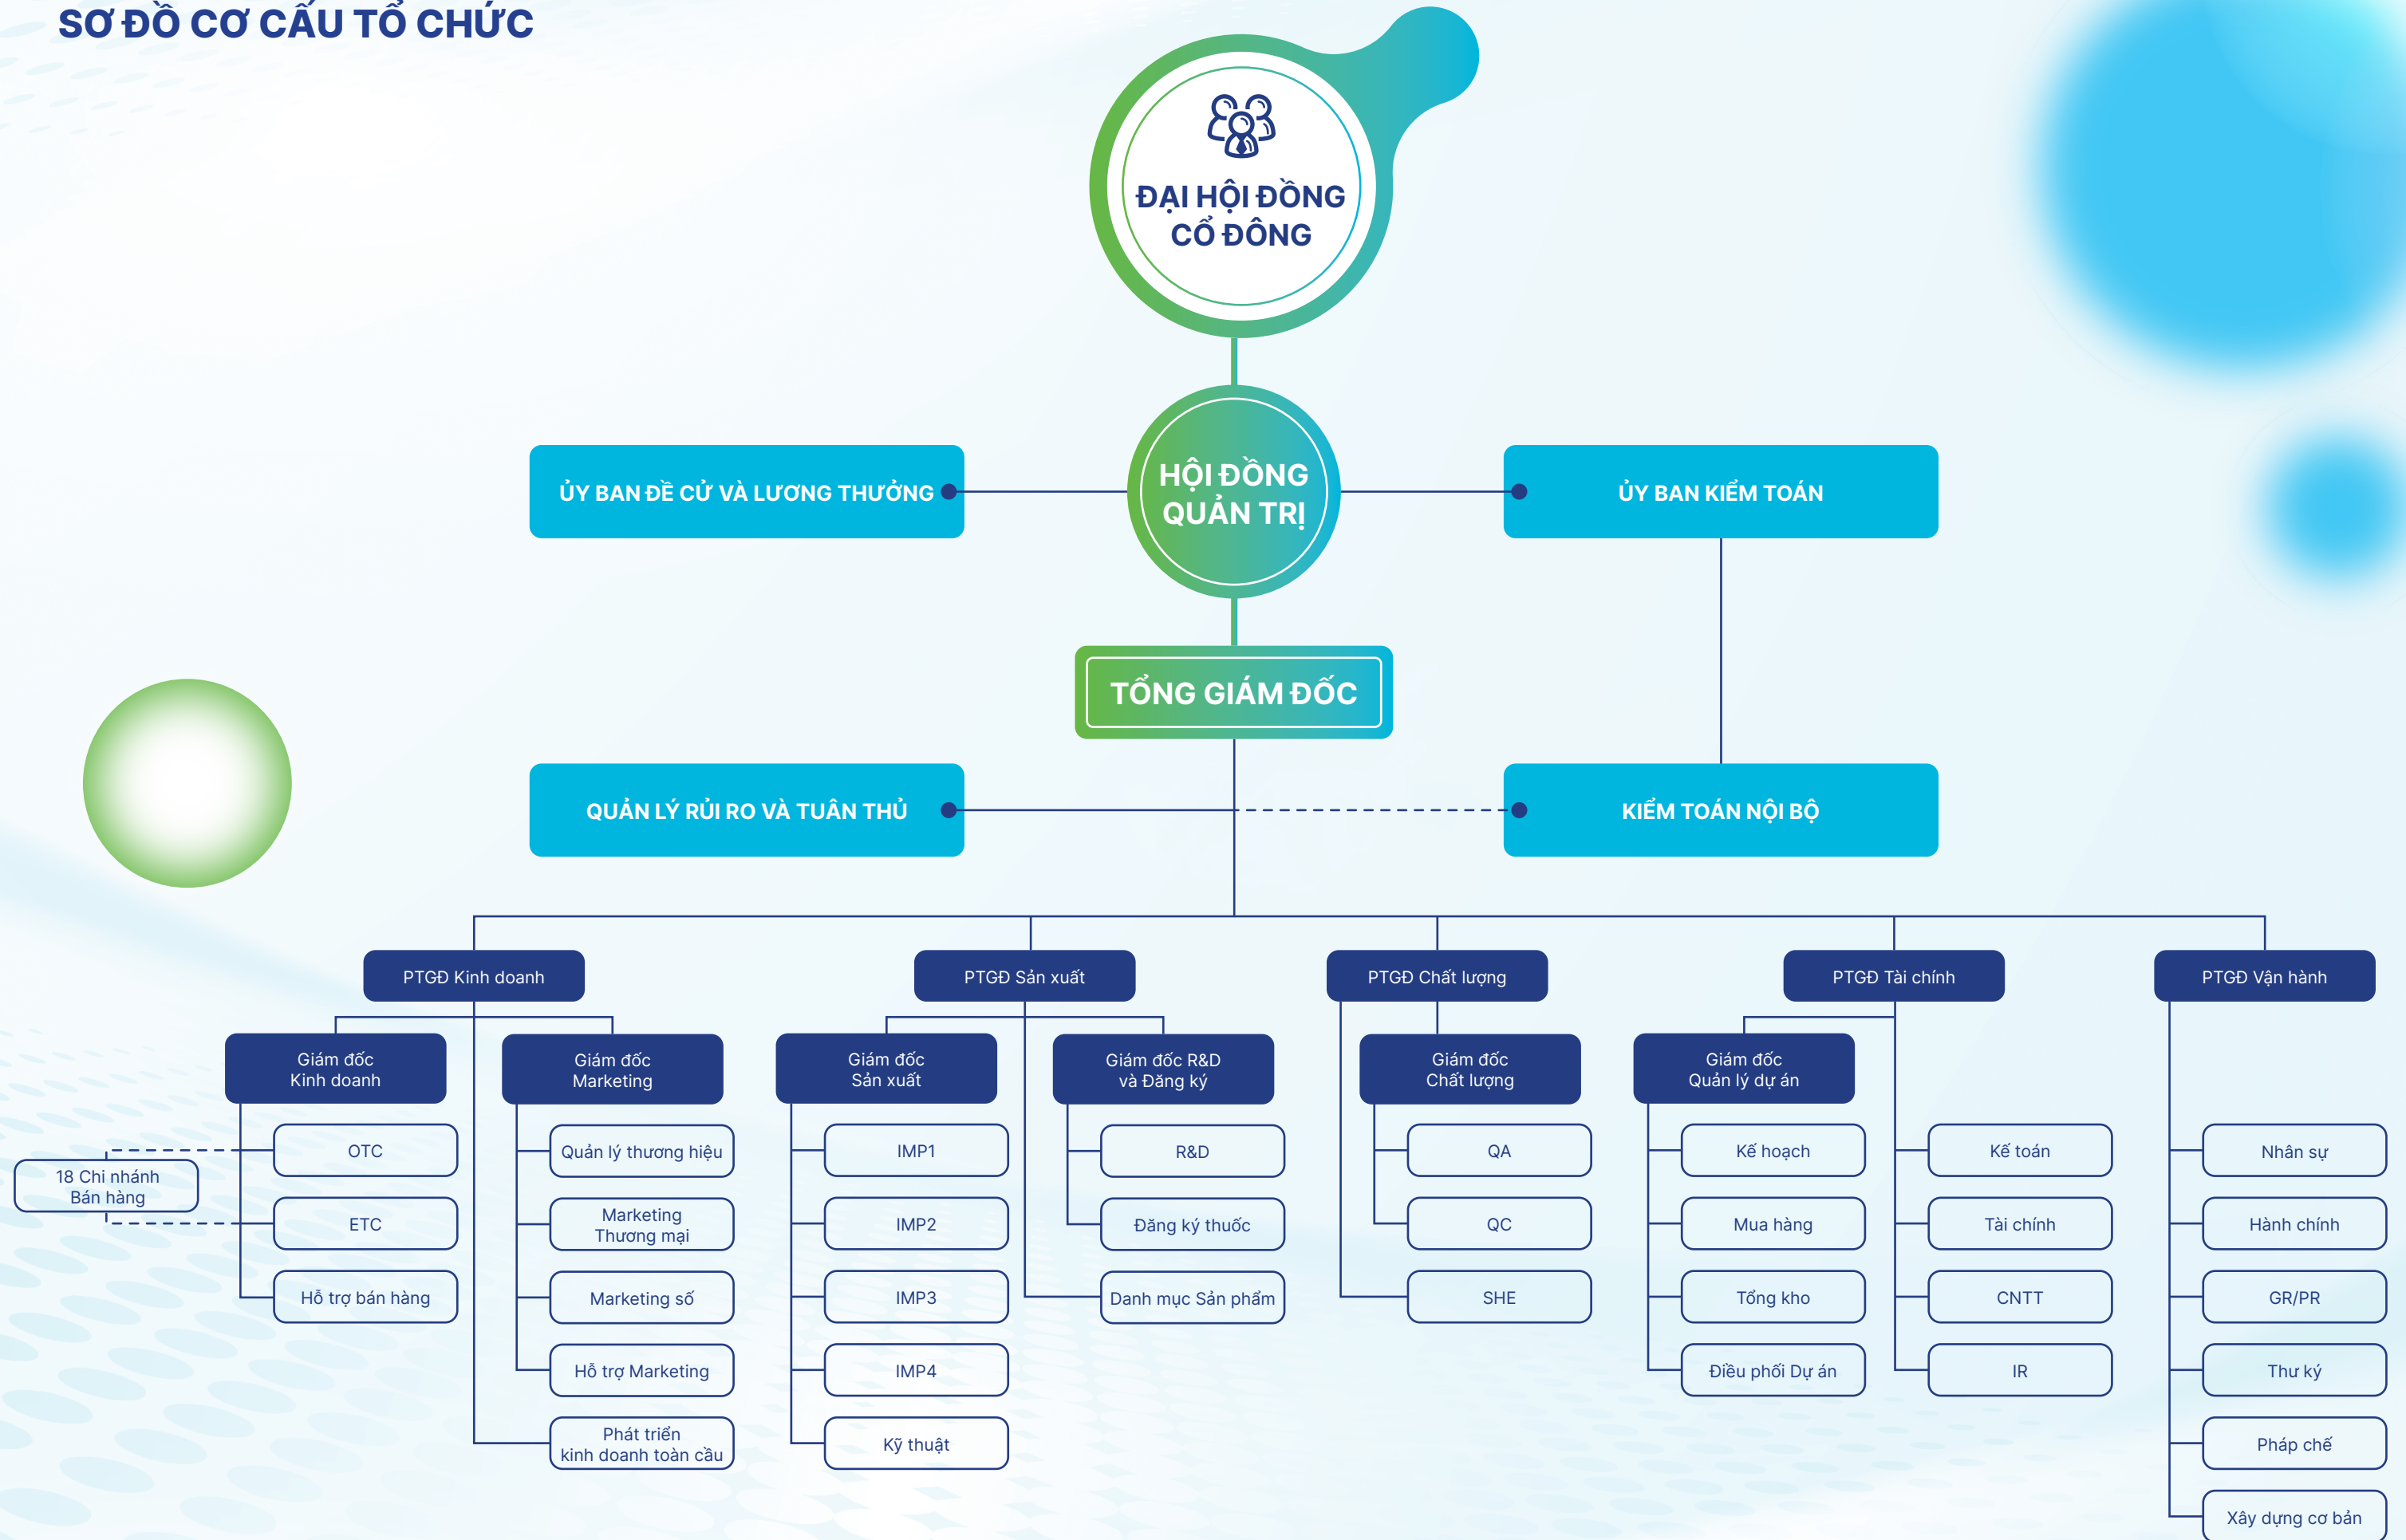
SƠ ĐỒ CƠ CẤU TỔ CHỨC

ĐẠI HỘI ĐỒNG CỔ ĐÔNG

ỦY BAN ĐỀ CỬ VÀ LƯƠNG THƯỞNG

HỘI ĐỒNG QUẢN TRỊ

ỦY BAN KIỂM TOÁN

TỔNG GIÁM ĐỐC

QUẢN LÝ RỦI RO VÀ TUÂN THỦ

KIỂM TOÁN NỘI BỘ

PTGĐ Kinh doanh

Giám đốc Kinh doanh

18 Chi nhánh Bán hàng

OTC

ETC

Hỗ trợ bán hàng

Giám đốc Marketing

Quản lý thương hiệu

Marketing Thương mại

Marketing số

Hỗ trợ Marketing

Phát triển kinh doanh toàn cầu

PTGĐ Sản xuất

Giám đốc Sản xuất

IMP1

IMP2

IMP3

IMP4

Kỹ thuật

Giám đốc R&D và Đăng ký

R&D

Đăng ký thuốc

Danh mục Sản phẩm

PTGĐ Chất lượng

Giám đốc Chất lượng

QA

QC

SHE

PTGĐ Tài chính

Giám đốc Quản lý dự án

Kế hoạch

Mua hàng

Tổng kho

Điều phối Dự án

Kế toán

Tài chính

CNTT

IR

PTGĐ Vận hành

Nhân sự

Hành chính

GR/PR

Thư ký

Pháp chế

Xây dựng cơ bản